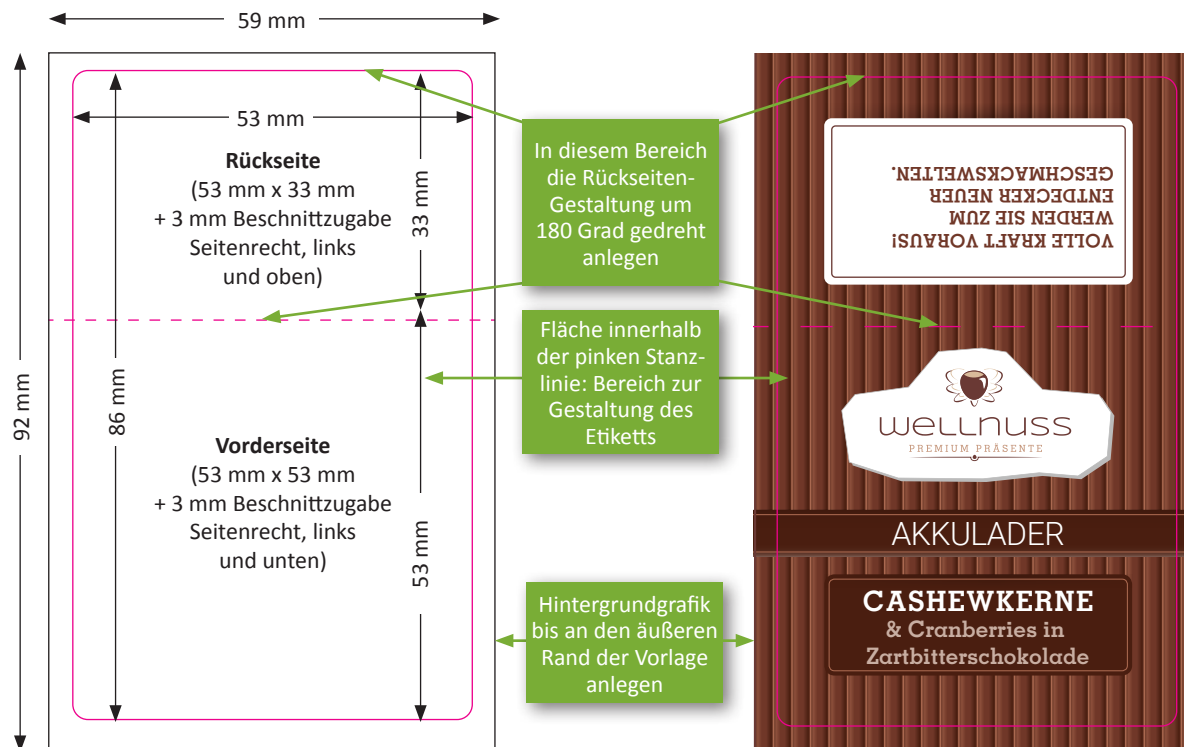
59 mm

53 mm

Rückseite
(53 mm x 33 mm
+ 3 mm Beschnittzugabe
Seitenrecht, links
und oben)

33 mm

92 mm

86 mm

Vorderseite
(53 mm x 53 mm
+ 3 mm Beschnittzugabe
Seitenrecht, links
und unten)

53 mm

In diesem Bereich die Rückseiten-Gestaltung um 180 Grad gedreht anlegen

Fläche innerhalb der pinken Stanzlinie: Bereich zur Gestaltung des Etiketts

Hintergrundgrafik bis an den äußeren Rand der Vorlage anlegen

VOLLE KRAFT VORAUS! WERDEN SIE ZUM ENTDECKER NEUER GESCHMACKSWELTEN.

wellnuss
PREMIUM PRÄSENTE

AKKULADER

CASHEWKERNE
& Cranberries in Zartbitterschokolade